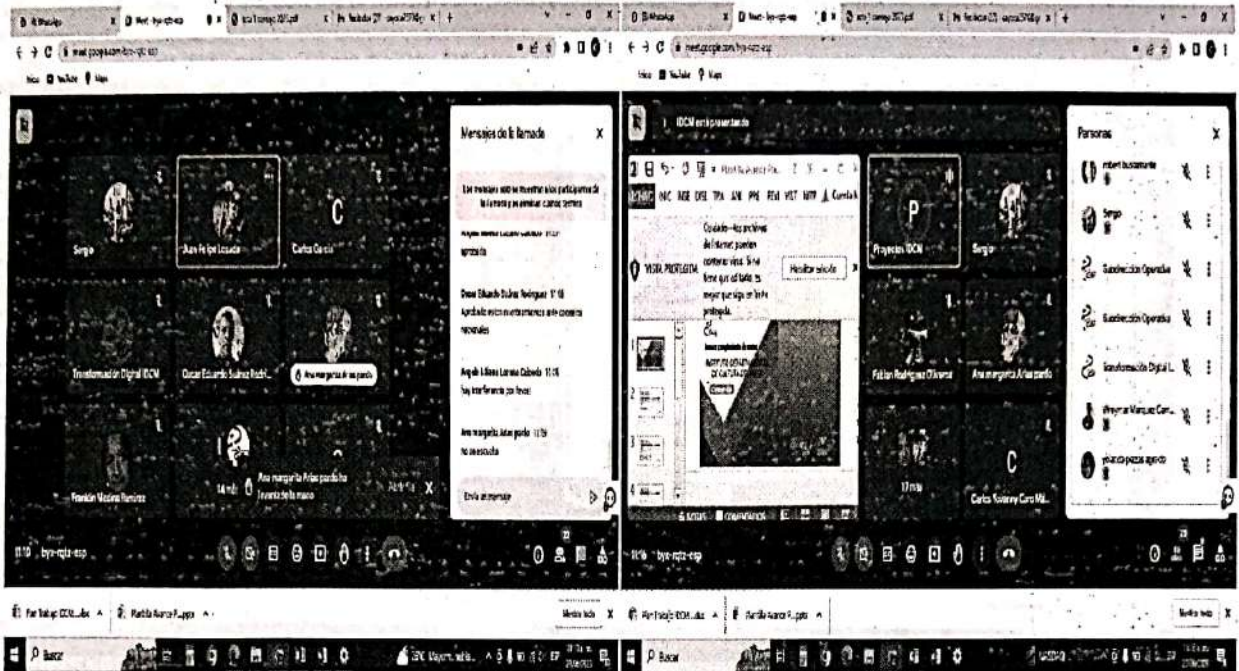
Mensajes de la llamada

Los mensajes solo se muestran a los participantes de la llamada y se eliminan cuando termina

aprobado

Oscar Eduardo Suárez Rodríguez 11:18
Aprobado en los procedimientos ante consejeros nacionales

Angela Liliana Lozano Cabrera 11:18
hay interferencia por favor

Ana margarita Arias pardo 11:19
no se escucha

Envía un mensaje

Sergio

Juan Felipe Lozada

Carlos García

Transformación Digital IDCM

Oscar Eduardo Suárez Rodrí...

Ana margarita Arias pardo

Franklin Medina Ramírez

14 más

Ana margarita Arias pardo ha levantado la mano

11:19 | byz-rqtz-esp

IDCM está presentando

VISTA PROTEGIDA

Cuidado: los archivos de Internet pueden contener virus. Si no tiene que editarlo, es mejor que siga en Vista protegida.

Habilitar edición

Proyectos IDCM

Sergio

Fabian Rodriguez Olivares

Ana margarita Arias pardo

17 más

Carlos Yovanny Caro Mil...

11:19 | byz-rqtz-esp

Personas

robert bustamante

Sergio

Subdirección Operativa

Subdirección Operativa

Transformación Digital I...

Weymar Marquez Can...

yolanda pezzas agredo

Buscar

Mostrar todo